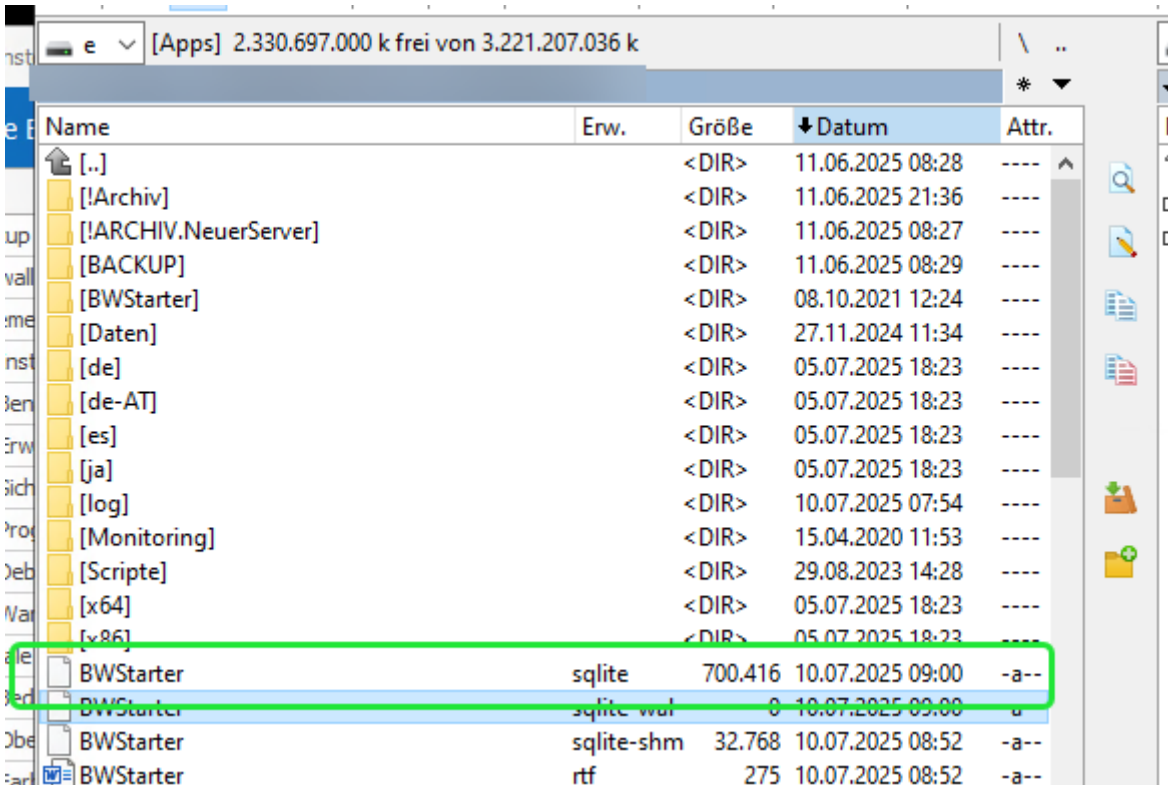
e [Apps] 2.330.697.000 k frei von 3.221.207.036 k

\ ..

| Name | Erw. | Größe | Datum | Attr. |
|---|---|---|---|---|
| [..] | | <DIR> | 11.06.2025 08:28 | ---- |
| [!Archiv] | | <DIR> | 11.06.2025 21:36 | ---- |
| [!ARCHIV.NeuerServer] | | <DIR> | 11.06.2025 08:27 | ---- |
| [BACKUP] | | <DIR> | 11.06.2025 08:29 | ---- |
| [BWStarter] | | <DIR> | 08.10.2021 12:24 | ---- |
| [Daten] | | <DIR> | 27.11.2024 11:34 | ---- |
| [de] | | <DIR> | 05.07.2025 18:23 | ---- |
| [de-AT] | | <DIR> | 05.07.2025 18:23 | ---- |
| [es] | | <DIR> | 05.07.2025 18:23 | ---- |
| [ja] | | <DIR> | 05.07.2025 18:23 | ---- |
| [log] | | <DIR> | 10.07.2025 07:54 | ---- |
| [Monitoring] | | <DIR> | 15.04.2020 11:53 | ---- |
| [Scripte] | | <DIR> | 29.08.2023 14:28 | ---- |
| [x64] | | <DIR> | 05.07.2025 18:23 | ---- |
| [x86] | | <DIR> | 05.07.2025 18:23 | ---- |
| BWStarter | sqlite | 700.416 | 10.07.2025 09:00 | -a-- |
| BWStarter | sqlite-wal | 0 | 10.07.2025 09:00 | -a-- |
| BWStarter | sqlite-shm | 32.768 | 10.07.2025 08:52 | -a-- |
| BWStarter | rtf | 275 | 10.07.2025 08:52 | -a-- |